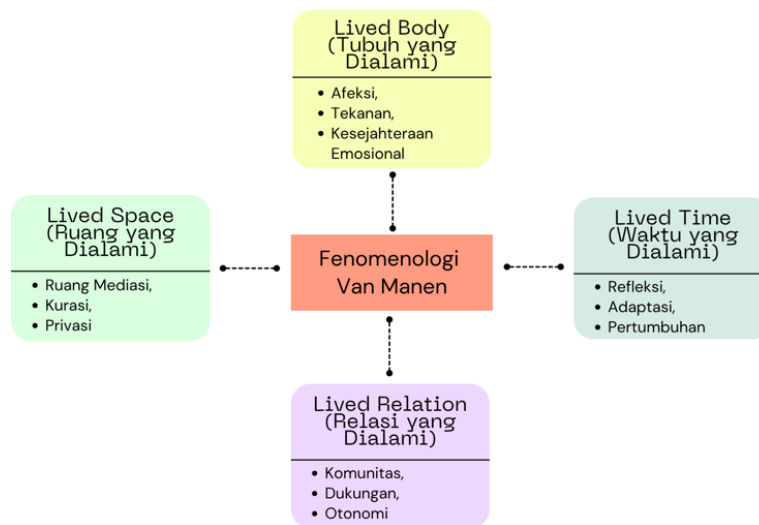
Lived Body (Tubuh yang Dialami)

- Afeksi,
- Tekanan,
- Kesejahteraan Emosional

Lived Space (Ruang yang Dialami)

- Ruang Mediasi,
- Kurasi,
- Privasi

Fenomenologi Van Manen

Lived Time (Waktu yang Dialami)

- Refleksi,
- Adaptasi,
- Pertumbuhan

Lived Relation (Relasi yang Dialami)

- Komunitas,
- Dukungan,
- Otonomi